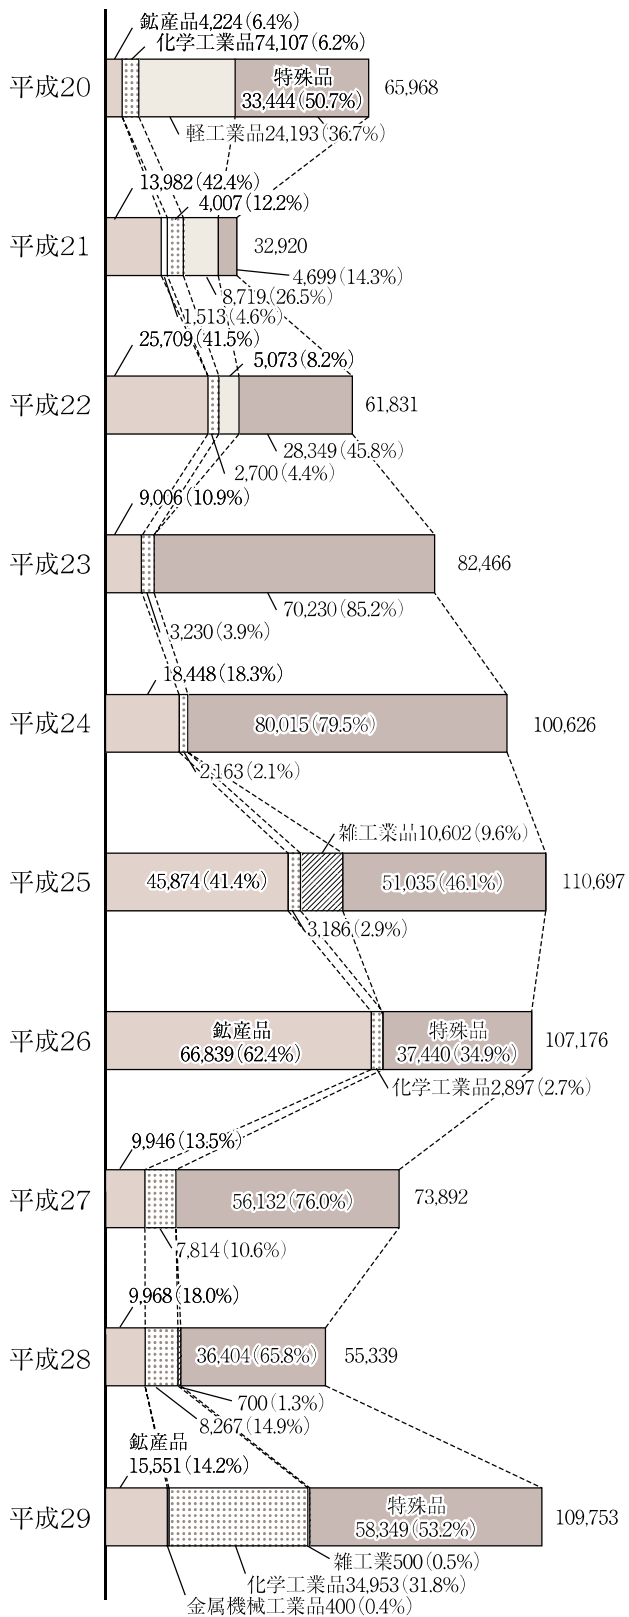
鉱産品4,224(6.4%)
化学工業品74,107(6.2%)
平成20
特殊品
33,444(50.7%)
65,968
軽工業品24,193(36.7%)

13,982(42.4%)
4,007(12.2%)
平成21
32,920
4,699(14.3%)
8,719(26.5%)
1,513(4.6%)

25,709(41.5%)
5,073(8.2%)
平成22
61,831
28,349(45.8%)
2,700(4.4%)

9,006(10.9%)
平成23
82,466
70,230(85.2%)
3,230(3.9%)

18,448(18.3%)
平成24
80,015(79.5%)
100,626
2,163(2.1%)

雑工業品10,602(9.6%)
平成25
45,874(41.4%)
51,035(46.1%)
110,697
3,186(2.9%)

平成26
鉱産品
66,839(62.4%)
特殊品
37,440(34.9%)
107,176
化学工業品2,897(2.7%)

9,946(13.5%)
平成27
56,132(76.0%)
73,892
7,814(10.6%)

9,968(18.0%)
平成28
36,404(65.8%)
55,339
700(1.3%)
8,267(14.9%)

鉱産品
15,551(14.2%)
平成29
特殊品
58,349(53.2%)
109,753
雑工業500(0.5%)
化学工業品34,953(31.8%)
金属機械工業品400(0.4%)